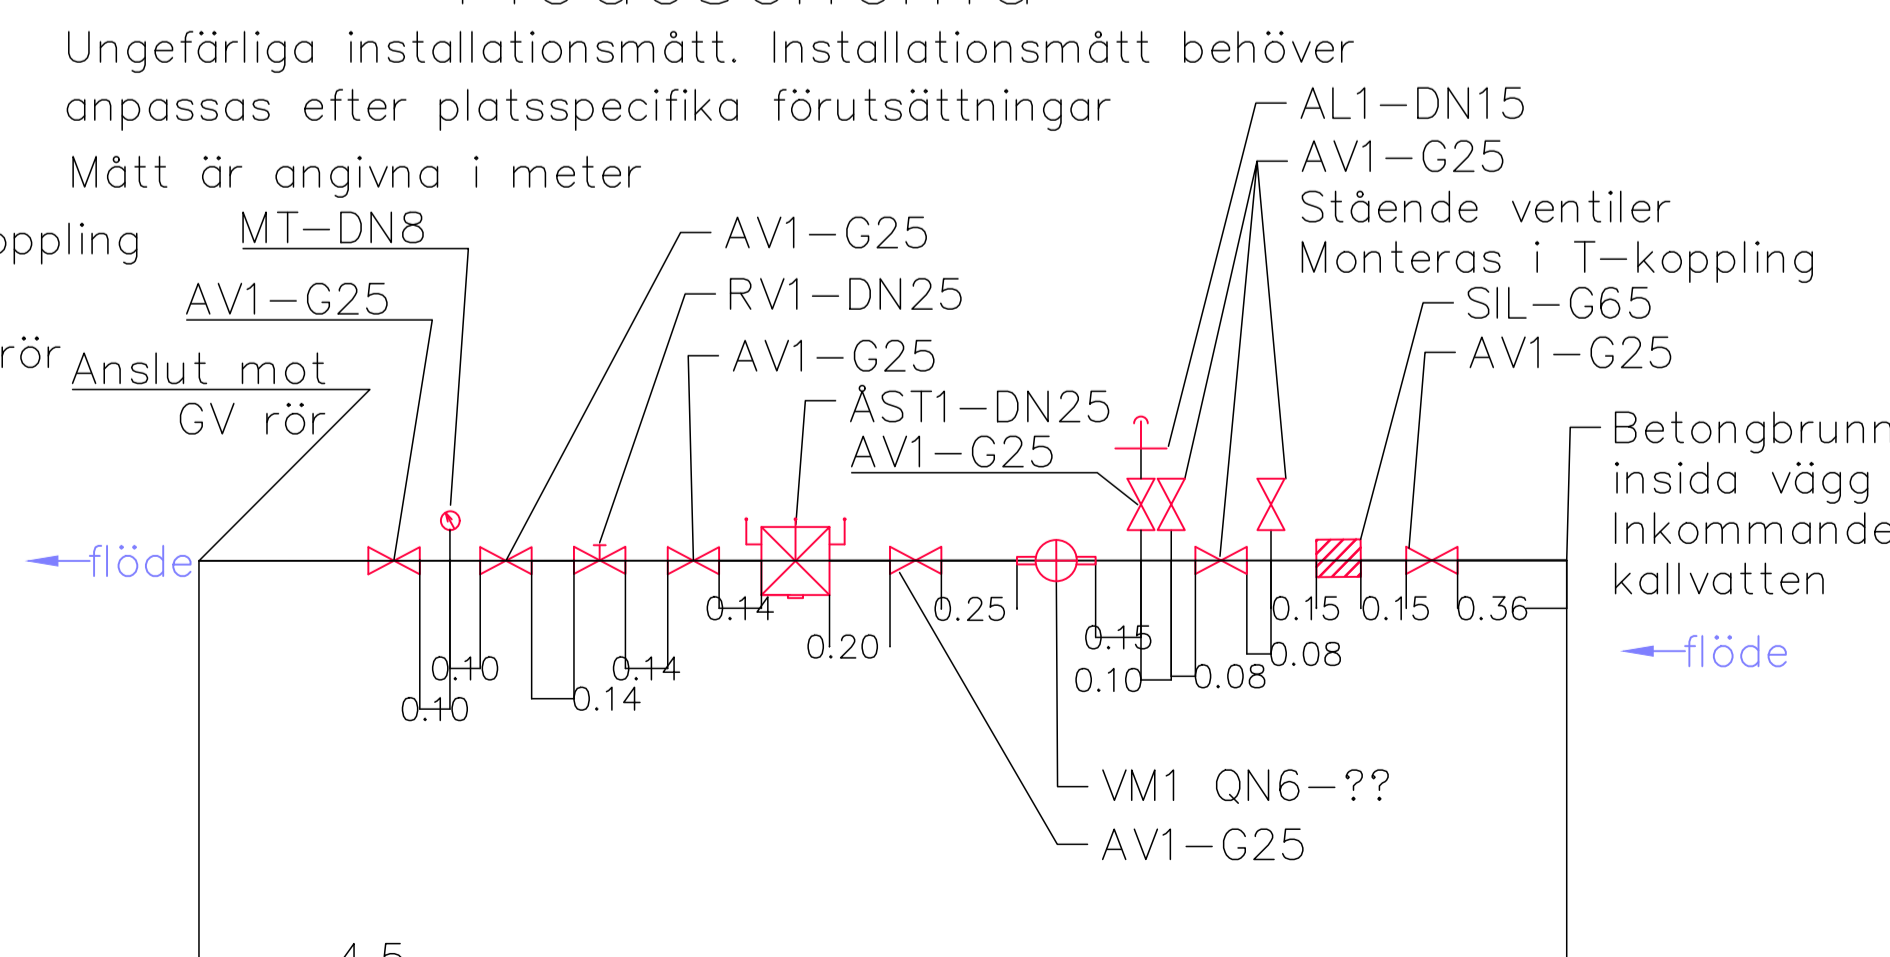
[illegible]

Ungefärliga installationsmått. Installationsmått behöver anpassas efter platsspecifika förutsättningar

Mått är angivna i meter

AL1—DN15
AV1—G25
Stående ventiler
Monteras i T—koppling

oppling

MT—DN8

AV1—G25

rör Anslut mot
GV rör

AV1—G25
RV1—DN25
AV1—G25
ÅST1—DN25
AV1—G25

SIL—G65
AV1—G25

Betongbrunn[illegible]
insida vägg
Inkommande
kallvatten

flöde

0.14
0.25
0.20
0.15
0.15
0.15
0.36
0.10
0.14
0.10
0.14
0.10
0.08
0.08

flöde

VM1 QN6—??
AV1—G25

4.5